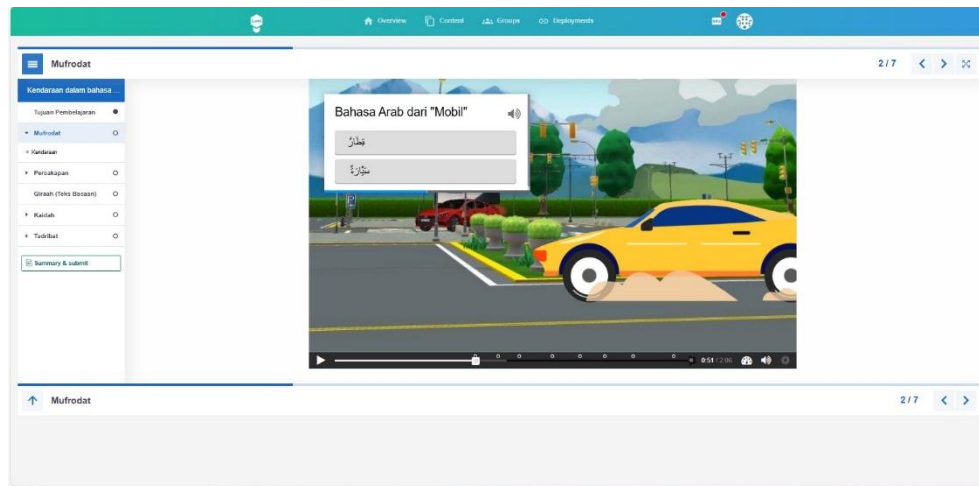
Overview Content Groups Deployments

Mufrodat

2 / 7

Kendaraan dalam bahasa ...

Tujuan Pembelajaran

Mufrodat

Kendaraan

Percakapan

Qiraah (Teks Bacaan)

Kaidah

Tadribat

Summary & submit

Bahasa Arab dari "Mobil"

قِطَارٌ

سَيَّارَةٌ

0:51 / 2:06

Mufrodat

2 / 7